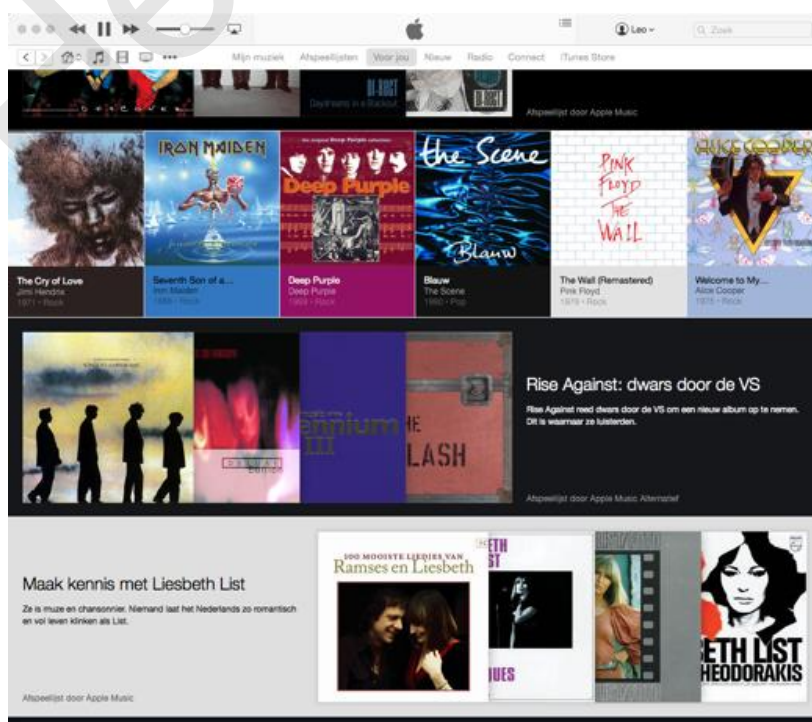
Leo
Zoek
Mijn muziek Afspeellijsten Voor jou Nieuw Radio Connect iTunes Store

Afspeellijst door Apple Music

IRON MAIDEN
Deep Purple
the Scene
Blauw
PINK FLOYD THE WALL
ALICE COOPER

The Cry of Love
Jimi Hendrix
1971 • Rock

Seventh Son of a...
Iron Maiden
1988 • Rock

Deep Purple
Deep Purple
1969 • Rock

Blauw
The Scene
1990 • Pop

The Wall (Remastered)
Pink Floyd
1979 • Rock

Welcome to My...
Alice Cooper
1975 • Rock

Rise Against: dwars door de VS

Rise Against reed dwars door de VS om een nieuw album op te nemen. Dit is waarnaar ze luisterden.

Afspeellijst door Apple Music Alternatief

Maak kennis met Liesbeth List

Ze is muze en chansonnier. Niemand laat het Nederlands zo romantisch en vol leven klinken als List.

Afspeellijst door Apple Music

100 MOOISTE LIEDJES VAN
Ramses en Liesbeth

ETH LIST
HEODORAKIS